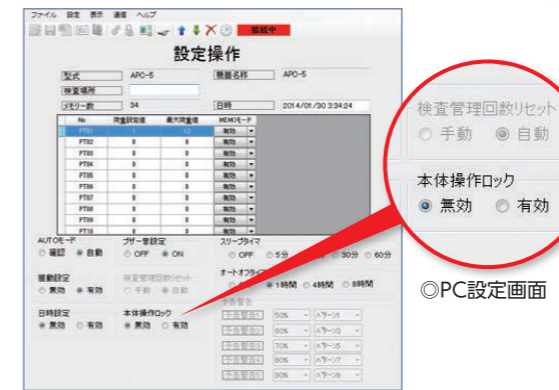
ファイル　設定　表示　通信　ヘルプ

接続中

設定操作

型式　APC-5　機器名称　APC-5

検査場所

メモリー数　34　日時　2014/01/30 3:34:24

| No | 測定設定値 | 最大測定値 | MEMOモード |
|---|---|---|---|
| PT01 | 1 | 12 | 無効 |
| PT02 | 0 | 0 | 無効 |
| PT03 | 0 | 0 | 無効 |
| PT04 | 0 | 0 | 無効 |
| PT05 | 0 | 0 | 無効 |
| PT06 | 0 | 0 | 無効 |
| PT07 | 0 | 0 | 無効 |
| PT08 | 0 | 0 | 無効 |
| PT09 | 0 | 0 | 無効 |
| PT10 | 0 | 0 | 無効 |

AUTOモード　○ 確認　◉ 自動

ブザー音設定　○ OFF　◉ ON

スリープタイマ　○ OFF　○ 5分　○ 30分　○ 60分

振動設定　○ 無効　◉ 有効

検査管理回数リセット　○ 手動　◉ 自動

オートオフタイマ　◉ 1時間　○ 4時間　○ 8時間

日時設定　◉ 無効　○ 有効

本体操作ロック　◉ 無効　○ 有効

50%　パターン1
60%　パターン2
70%　パターン5
80%　パターン7
90%　パターン8

検査管理回数リセット
○ 手動　◉ 自動

本体操作ロック
◉ 無効　○ 有効

◎PC設定画面